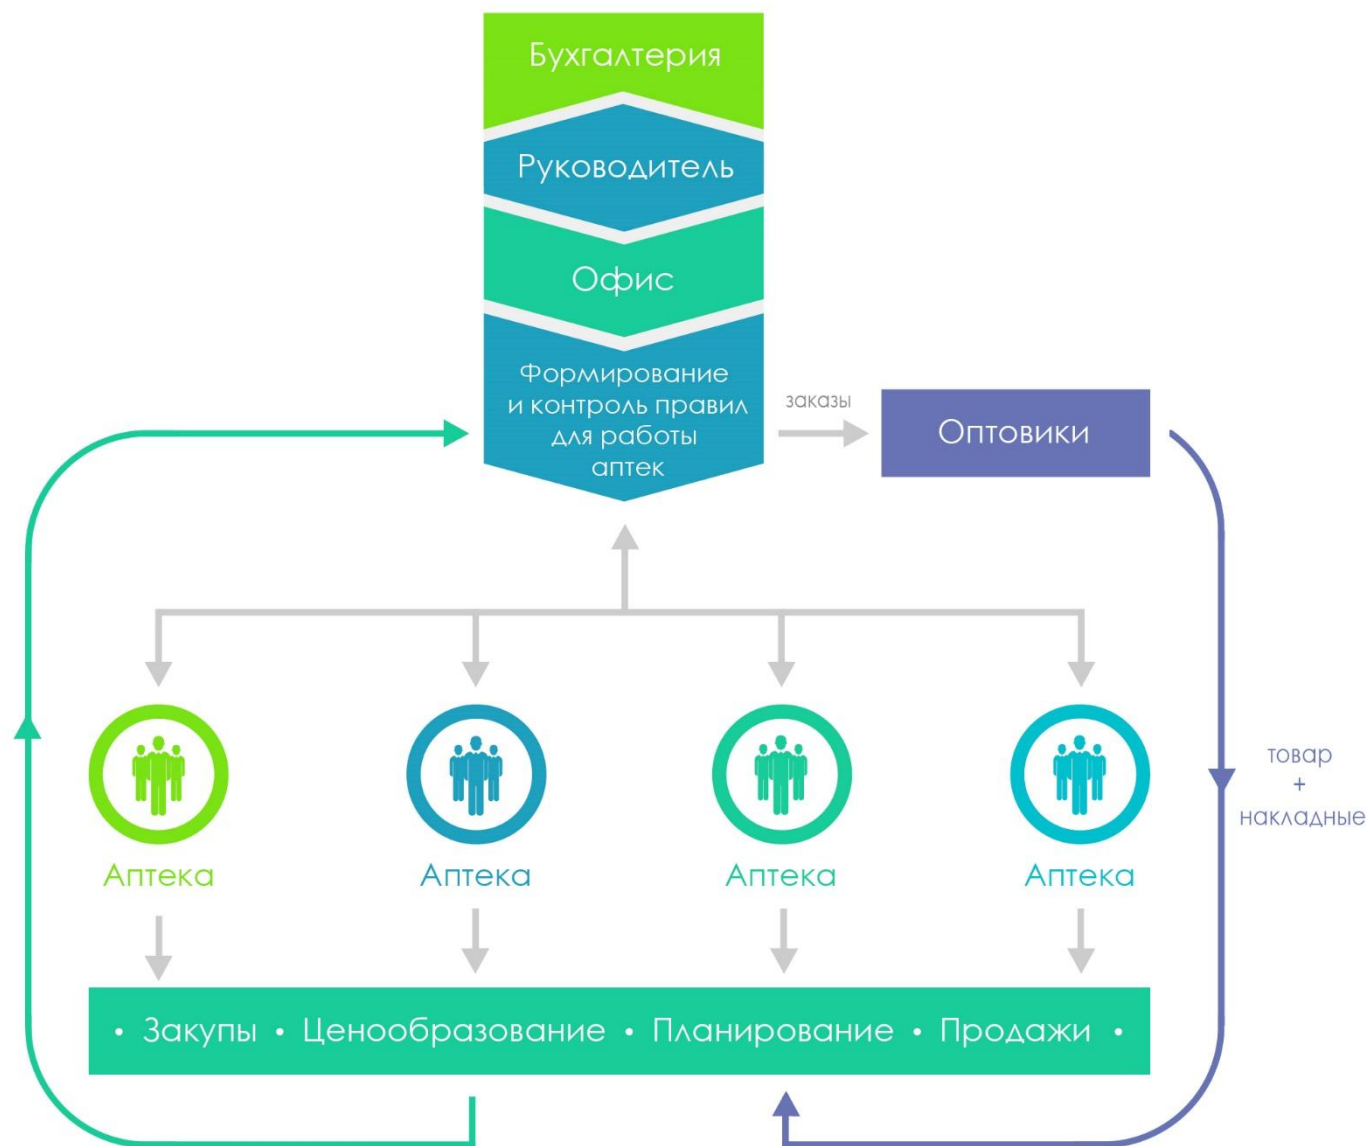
Бухгалтерия

Руководитель

Офис

Формирование и контроль правил для работы аптек

заказы

Оптовики

товар + накладные

Аптека

Аптека

Аптека

Аптека

• Закупы • Ценообразование • Планирование • Продажи •